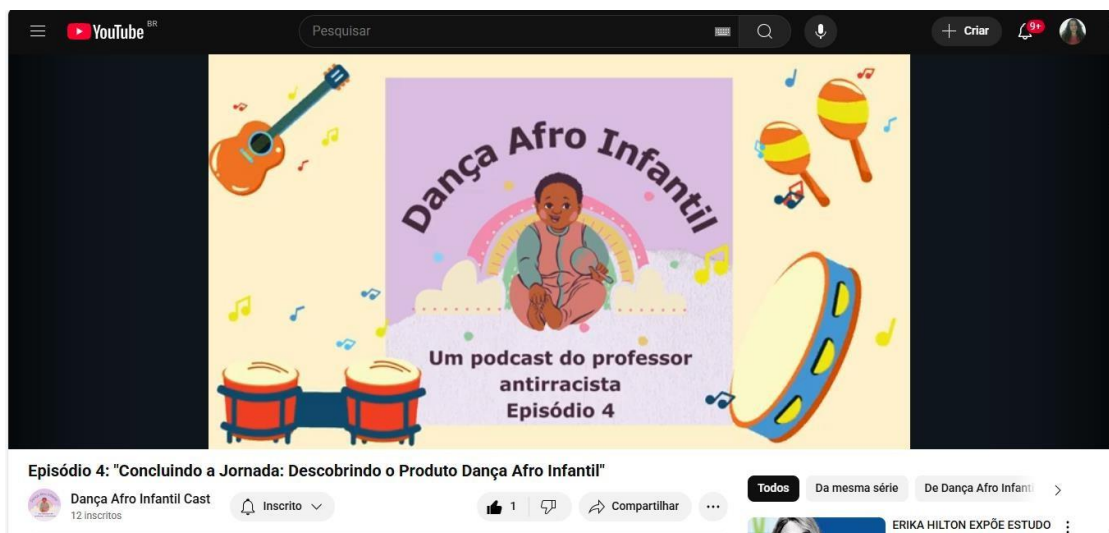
YouTube BR

Pesquisar

Criar

9+

Dança Afro Infantil

Um podcast do professor antirracista
Episódio 4

Episódio 4: "Concluindo a Jornada: Descobrindo o Produto Dança Afro Infantil"

Dança Afro Infantil Cast
12 inscritos

Inscrito

1

Compartilhar

...

Todos

Da mesma série

De Dança Afro Infant

ERIKA HILTON EXPÕE ESTUDO